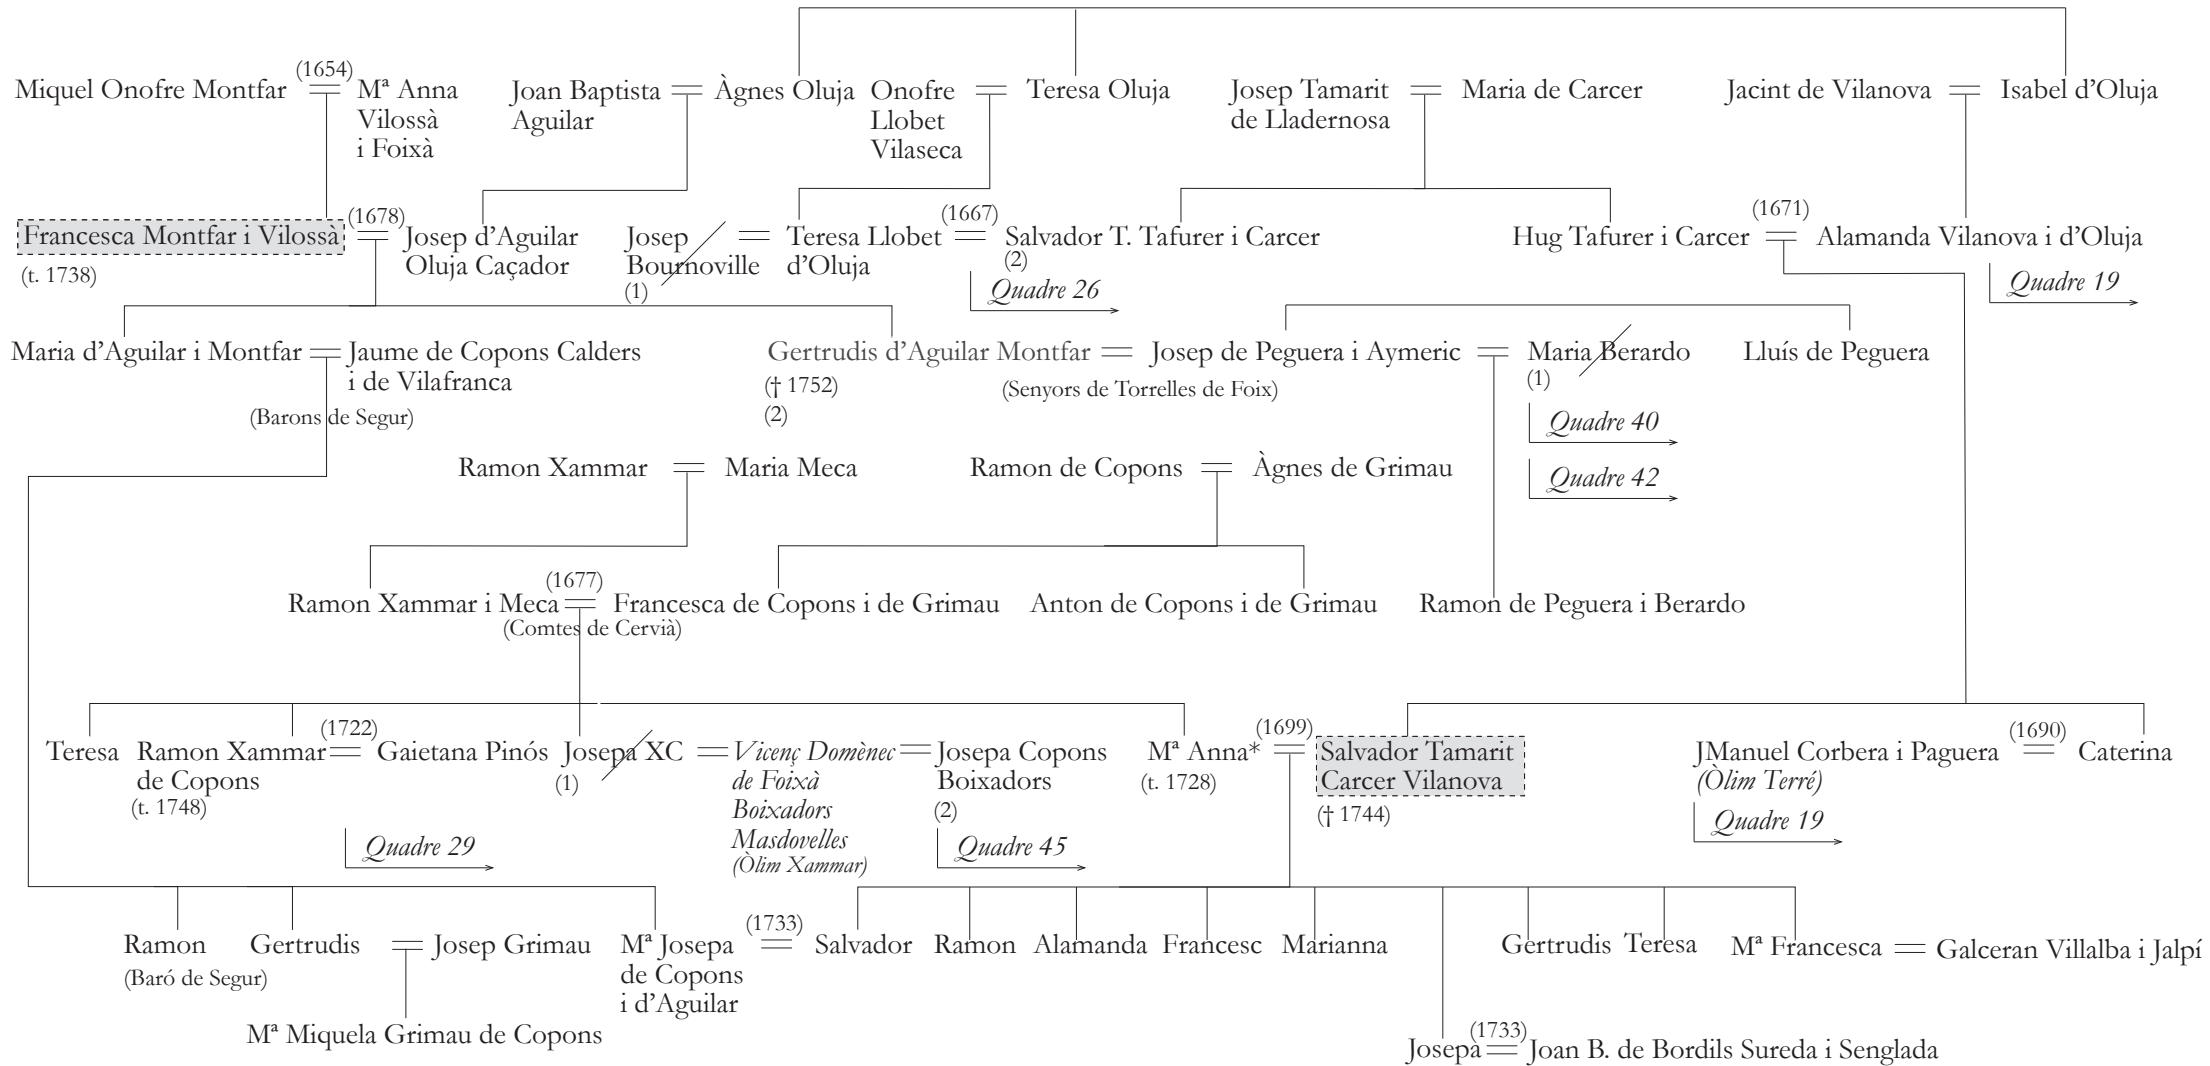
Miquel Onofre Montfar (1654) Mª Anna Vilossà i Foixà

Joan Baptista Aguilar Àgnes Oluja

Onofre Llobet Vilaseca Teresa Oluja

Josep Tamarit de Lladernosa Maria de Carcer

Jacint de Vilanova Isabel d'Oluja

Francesca Montfar i Vilossà (t. 1738) (1678) Josep d'Aguilar Oluja Caçador

Josep Bournoville (1) Teresa Llobet d'Oluja (1667) Salvador T. Tafurer i Carcer (2)

Quadre 26

Hug Tafurer i Carcer (1671) Alamanda Vilanova i d'Oluja

Quadre 19

Maria d'Aguilar i Montfar Jaume de Copons Calders i de Vilafranca (Barons de Segur)

Gertrudis d'Aguilar Montfar († 1752) (2) Josep de Peguera i Aymeric (Senyors de Torrelles de Foix) Maria Berardo (1) Lluís de Peguera

Quadre 40

Quadre 42

Ramon Xammar Maria Meca

Ramon de Copons Àgnes de Grimau

Ramon Xammar i Meca (1677) Francesca de Copons i de Grimau (Comtes de Cervià)

Anton de Copons i de Grimau

Ramon de Peguera i Berardo

Teresa

Ramon Xammar de Copons (t. 1748) (1722) Gaietana Pinós

Quadre 29

Josepa XC (1) Vicenç Domènec de Foixà Boixadors Masdovelles (Òlim Xammar) Josepa Copons Boixadors (2)

Quadre 45

Mª Anna* (t. 1728) (1699) Salvador Tamarit Carcer Vilanova († 1744)

JManuel Corbera i Paguera (Òlim Terré) (1690) Caterina

Quadre 19

Ramon (Baró de Segur)

Gertrudis Josep Grimau

Mª Miquela Grimau de Copons

Mª Josepa de Copons i d'Aguilar (1733) Salvador

Ramon Alamanda Francesc Marianna

Gertrudis Teresa

Mª Francesca Galceran Villalba i Jalpí

Josepa (1733) Joan B. de Bordils Sureda i Senglada